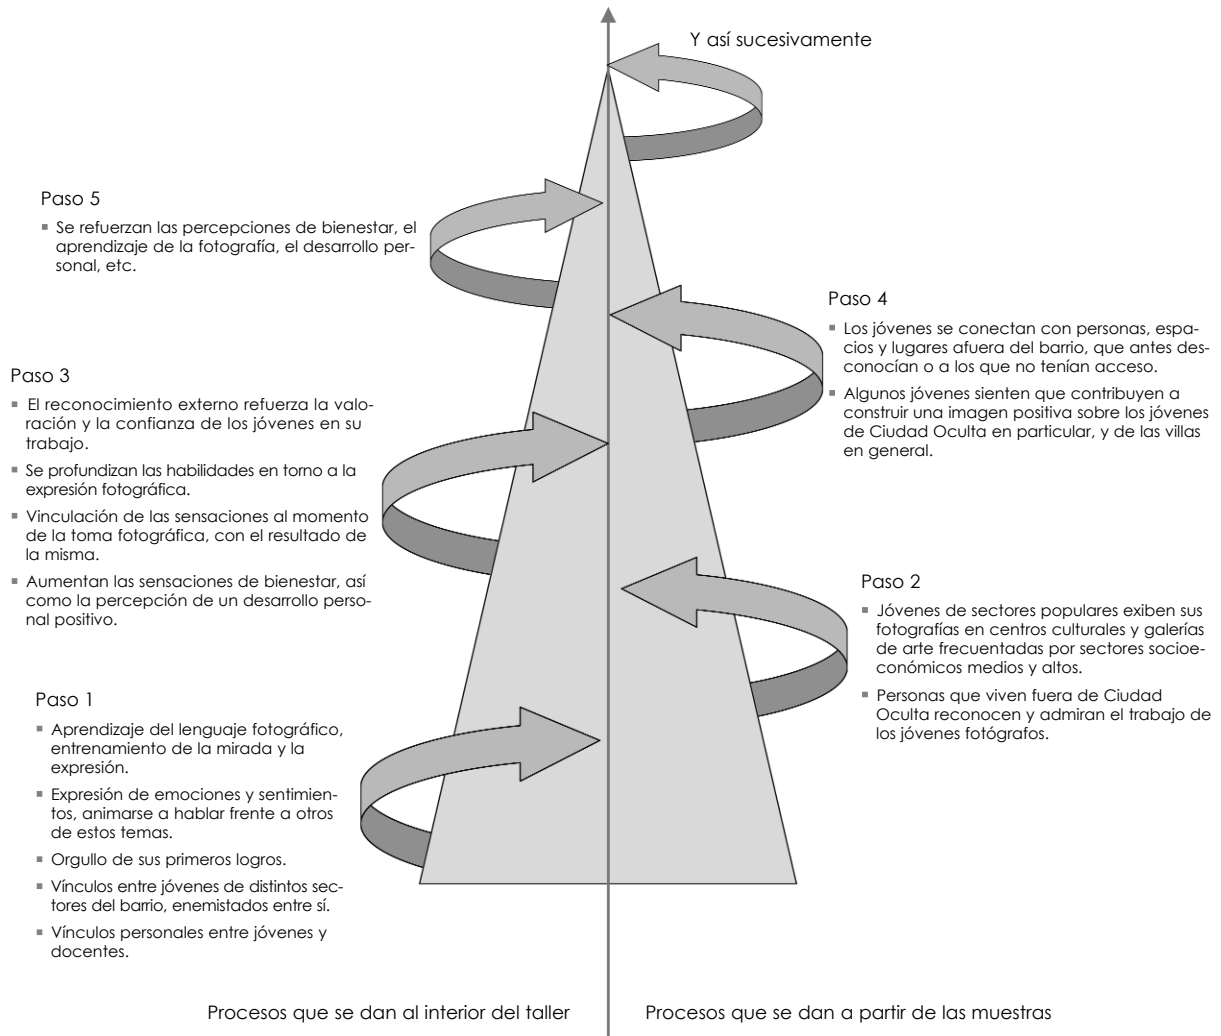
Y así sucesivamente

Paso 5

▪ Se refuerzan las percepciones de bienestar, el aprendizaje de la fotografía, el desarrollo personal, etc.

Paso 4

▪ Los jóvenes se conectan con personas, espacios y lugares afuera del barrio, que antes desconocían o a los que no tenían acceso.

▪ Algunos jóvenes sienten que contribuyen a construir una imagen positiva sobre los jóvenes de Ciudad Oculta en particular, y de las villas en general.

Paso 3

▪ El reconocimiento externo refuerza la valoración y la confianza de los jóvenes en su trabajo.

▪ Se profundizan las habilidades en torno a la expresión fotográfica.

▪ Vinculación de las sensaciones al momento de la toma fotográfica, con el resultado de la misma.

▪ Aumentan las sensaciones de bienestar, así como la percepción de un desarrollo personal positivo.

Paso 2

▪ Jóvenes de sectores populares exiben sus fotografías en centros culturales y galerías de arte frecuentadas por sectores socioeconómicos medios y altos.

▪ Personas que viven fuera de Ciudad Oculta reconocen y admiran el trabajo de los jóvenes fotógrafos.

Paso 1

▪ Aprendizaje del lenguaje fotográfico, entrenamiento de la mirada y la expresión.

▪ Expresión de emociones y sentimientos, animarse a hablar frente a otros de estos temas.

▪ Orgullo de sus primeros logros.

▪ Vínculos entre jóvenes de distintos sectores del barrio, enemistados entre sí.

▪ Vínculos personales entre jóvenes y docentes.

Procesos que se dan al interior del taller

Procesos que se dan a partir de las muestras